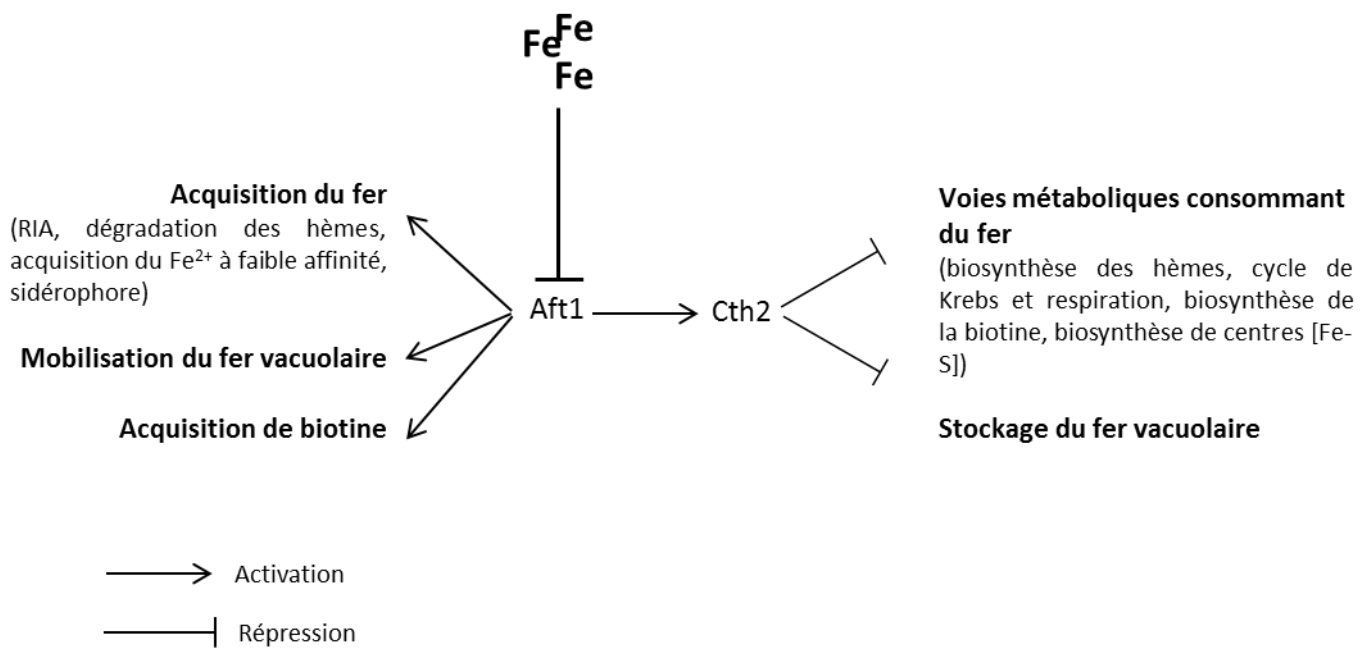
Fe
Fe
Fe

Acquisition du fer
(RIA, dégradation des hèmes, acquisition du Fe$^{2+}$ à faible affinité, sidérophore)

Mobilisation du fer vacuolaire

Acquisition de biotine

Aft1

Cth2

Voies métaboliques consommant du fer
(biosynthèse des hèmes, cycle de Krebs et respiration, biosynthèse de la biotine, biosynthèse de centres [Fe-S])

Stockage du fer vacuolaire

Activation

Répression